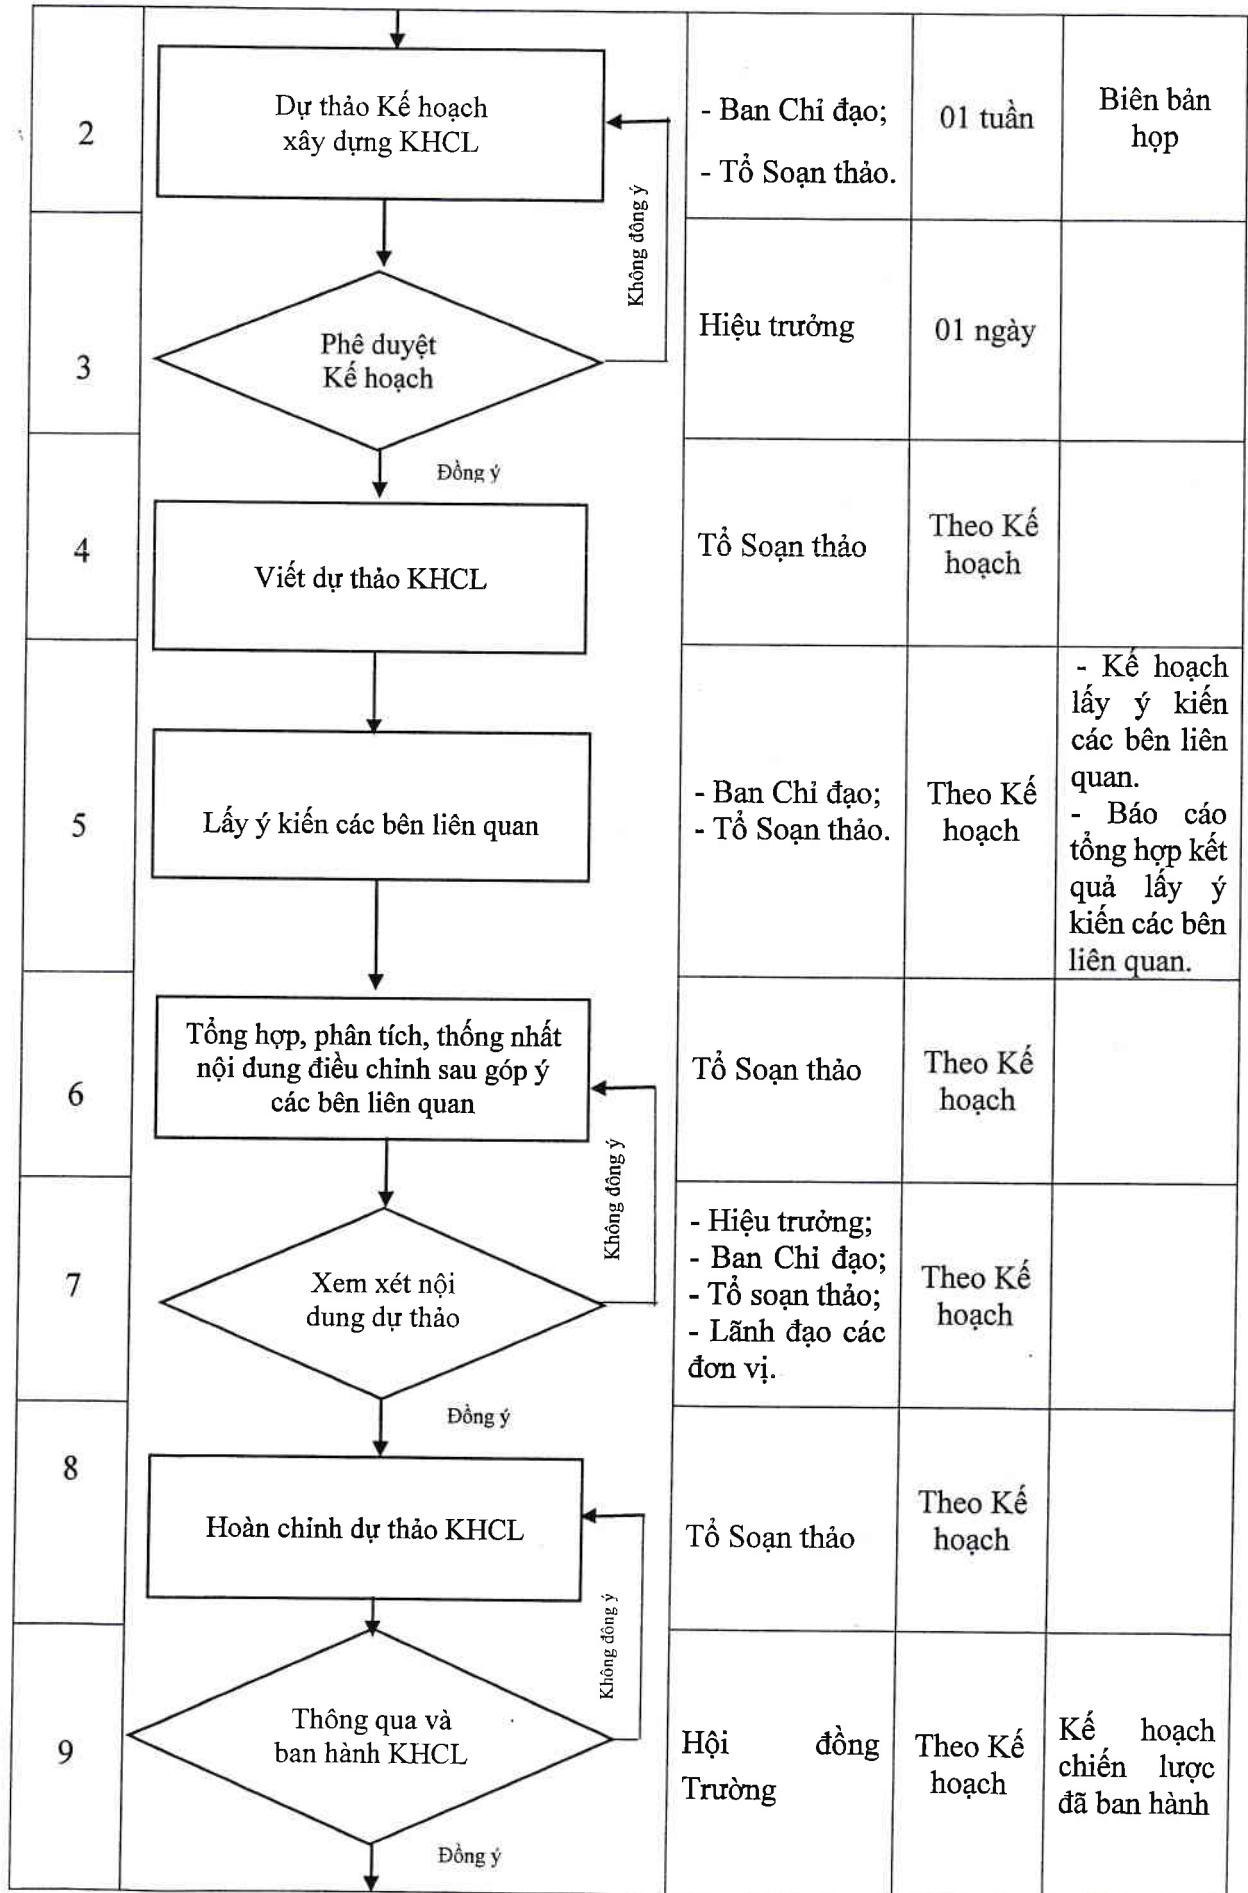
| | | | | |
|---|---|---|---|---|
| 2 | Dự thảo Kế hoạch xây dựng KHCL | - Ban Chỉ đạo; - Tổ Soạn thảo. | 01 tuần | Biên bản họp |
| 3 | Phê duyệt Kế hoạch | Hiệu trưởng | 01 ngày | |
| 4 | Viết dự thảo KHCL | Tổ Soạn thảo | Theo Kế hoạch | |
| 5 | Lấy ý kiến các bên liên quan | - Ban Chỉ đạo; - Tổ Soạn thảo. | Theo Kế hoạch | - Kế hoạch lấy ý kiến các bên liên quan. - Báo cáo tổng hợp kết quả lấy ý kiến các bên liên quan. |
| 6 | Tổng hợp, phân tích, thống nhất nội dung điều chinh sau góp ý các bên liên quan | Tổ Soạn thảo | Theo Kế hoạch | |
| 7 | Xem xét nội dung dự thảo | - Hiệu trưởng; - Ban Chỉ đạo; - Tổ soạn thảo; - Lãnh đạo các đơn vị. | Theo Kế hoạch | |
| 8 | Hoàn chinh dự thảo KHCL | Tổ Soạn thảo | Theo Kế hoạch | |
| 9 | Thông qua và ban hành KHCL | Hội đồng Trường | Theo Kế hoạch | Kế hoạch chiến lược đã ban hành |

Không đồng ý
Đồng ý
Không đồng ý
Đồng ý
Không đồng ý
Đồng ý